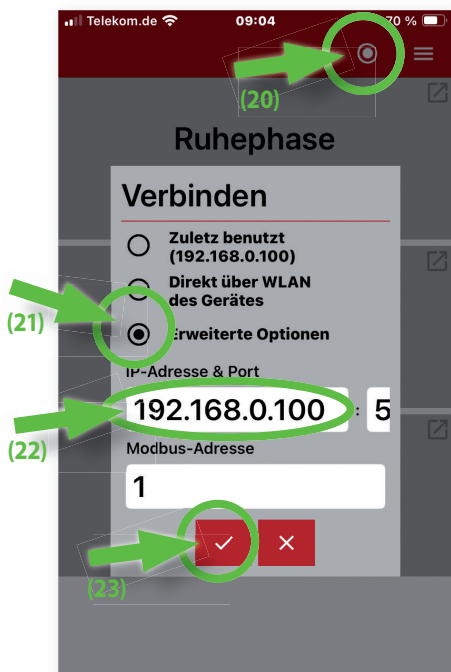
Telekom.de 09:04 70 %

(20)

Ruhephase

Verbinden

Zuletz benutzt (192.168.0.100)

Direkt über WLAN des Gerätes

Erweiterte Optionen

(21)

IP-Adresse & Port

192.168.0.100 : 5

(22)

Modbus-Adresse

1

✓ ✕

(23)